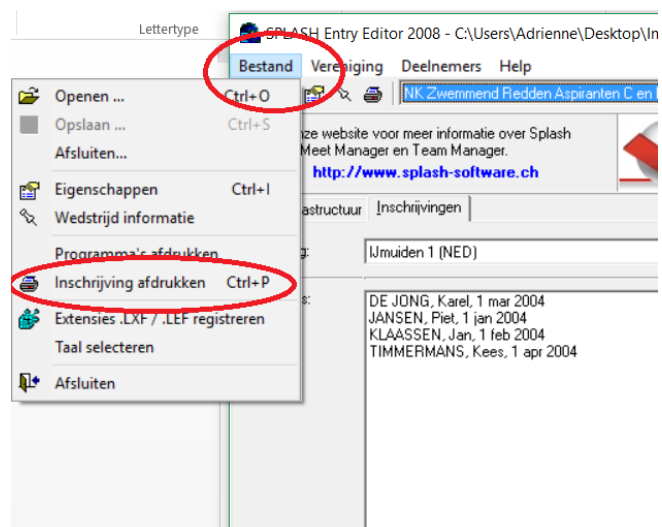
Lettertype

SPLASH Entry Editor 2008 - C:\Users\Adrienne\Desktop\In

Bestand Vereniging Deelnemers Help

NK Zwemmend Redden Aspiranten C en

Openen ... Ctrl+O
Opslaan ... Ctrl+S
Afsluiten...
Eigenschappen Ctrl+I
Wedstrijd informatie
Programma's afdrukken
Inschrijving afdrukken Ctrl+P
Extensies .LXF / .LEF registreren
Taal selecteren
Afsluiten

nze website voor meer informatie over Splash Meet Manager en Team Manager.
http://www.splash-software.ch

astructuur Inschrijvingen

g: IJmuiden 1 (NED)

s: DE JONG, Karel, 1 mar 2004
JANSEN, Piet, 1 jan 2004
KLAASSEN, Jan, 1 feb 2004
TIMMERMANS, Kees, 1 apr 2004